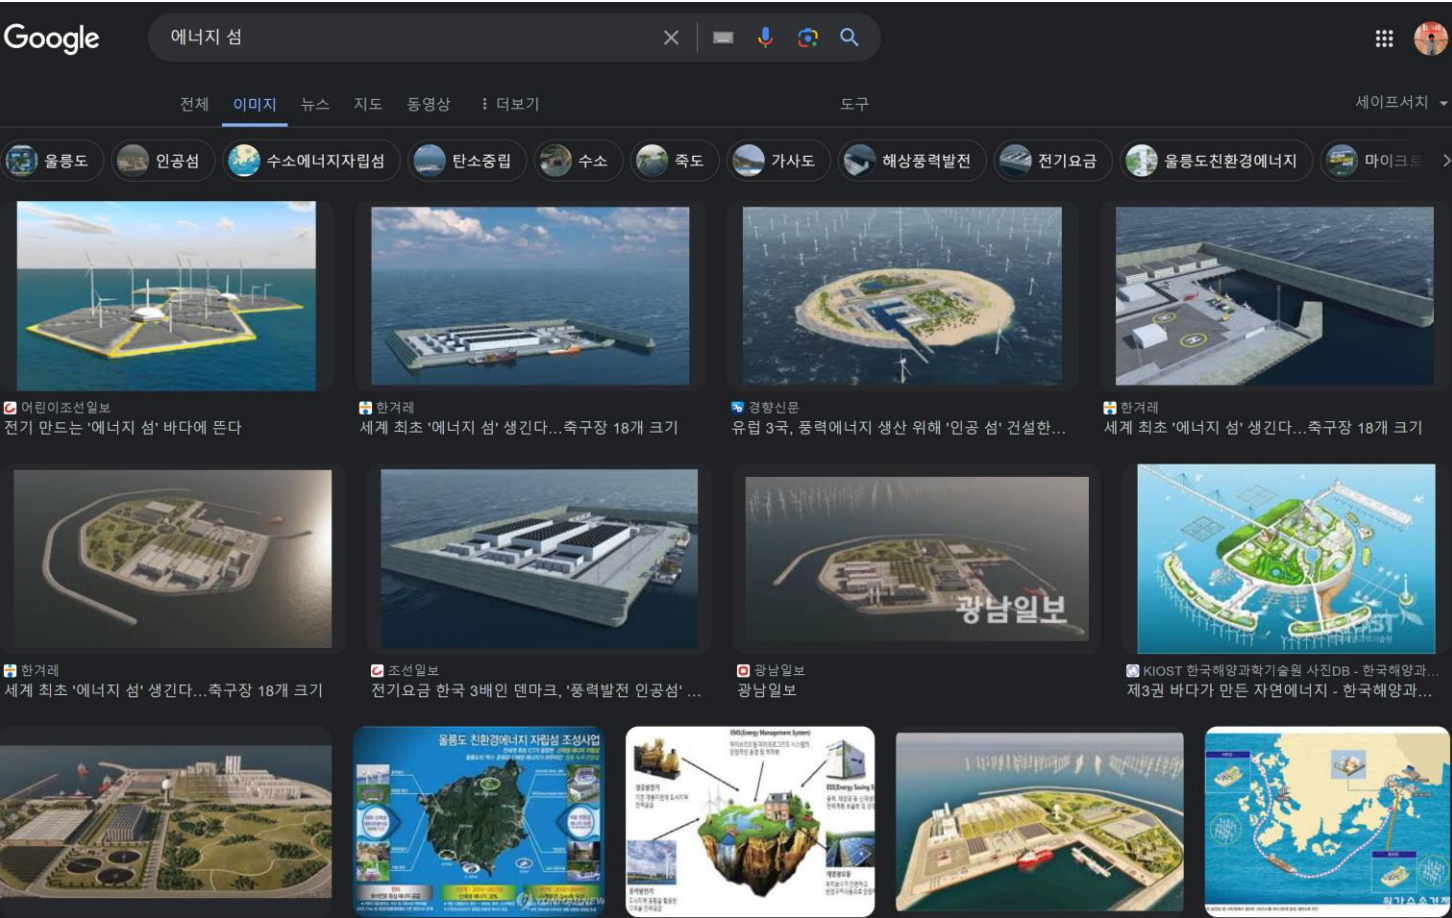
Google

에너지 섬

전체 이미지 뉴스 지도 동영상 ⋮ 더보기 도구 세이프서치

울릉도 인공섬 수소에너지자립섬 탄소중립 수소 죽도 가사도 해상풍력발전 전기요금 울릉도친환경에너지 마이크로

어린이조선일보
전기 만드는 '에너지 섬' 바다에 뜬다

한겨레
세계 최초 '에너지 섬' 생긴다...축구장 18개 크기

경향신문
유럽 3국, 풍력에너지 생산 위해 '인공 섬' 건설한...

한겨레
세계 최초 '에너지 섬' 생긴다...축구장 18개 크기

한겨레
세계 최초 '에너지 섬' 생긴다...축구장 18개 크기

조선일보
전기요금 한국 3배인 덴마크, '풍력발전 인공섬' ...

광남일보

광남일보
광남일보

KIOST
KIOST 한국해양과학기술원 사진DB - 한국해양과...
제3권 바다가 만든 자연에너지 - 한국해양과...

울릉도 친환경에너지 자립섬 조성사업

EMS(Energy Management System)

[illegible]